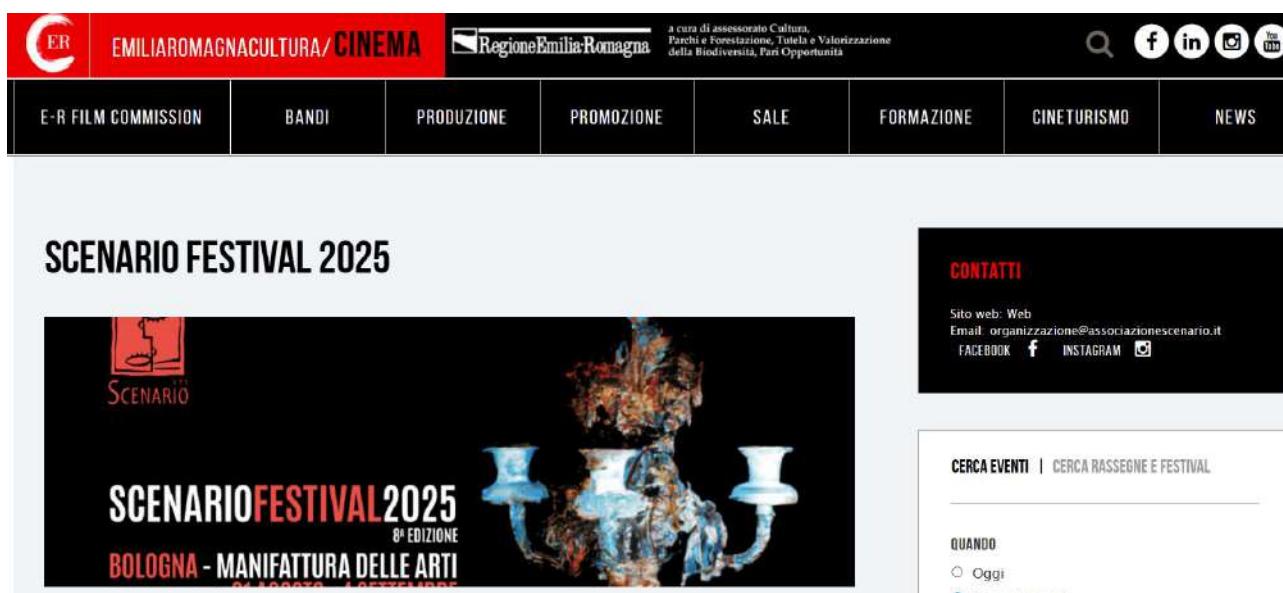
ER EMILIAROMAGNACULTURA/CINEMA

RegioneEmilia-Romagna

a cura di assessorato Cultura, Parchi e Forestazione, Tutela e Valorizzazione della Biodiversità, Pari Opportunità

E-R FILM COMMISSION | BANDI | PRODUZIONE | PROMOZIONE | SALE | FORMAZIONE | CINETURISMO | NEWS

SCENARIO FESTIVAL 2025

SCENARIO

SCENARIOFESTIVAL2025
8ª EDIZIONE
BOLOGNA - MANIFATTURA DELLE ARTI
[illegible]

CONTATTI

Sito web: Web
Email: organizzazione@associazionescenario.it
FACEBOOK INSTAGRAM

CERCA EVENTI | CERCA RASSEGNE E FESTIVAL

QUANDO
Oggi